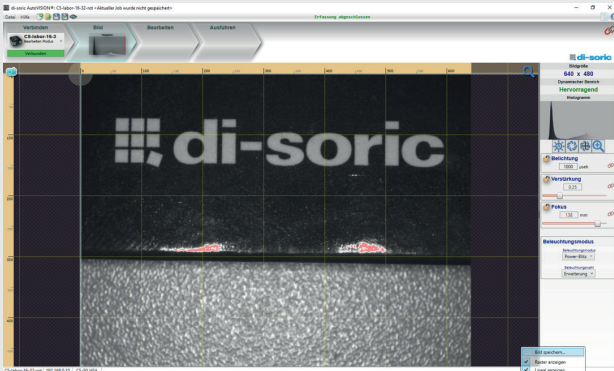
di-soric AutoVISION® CS-labor-16-32.avt <Aktueller Job wurde nicht gespeichert>

Datei Hilfe

Erfassung abgeschlossen

Verbinden
CS-labor-16-3
Bearbeiten-Modus
Verbunden

Bild

Bearbeiten

Ausführen

di-soric

di-soric

Bildgröße
640 x 480
Dynamischer Bereich
Hervorragend
Histogramm

Belichtung
1000 µsek

Verstärkung
0.25

Fokus
130 mm

Beleuchtungsmodus
Beleuchtungsmodus
Power-Blitz
Beleuchtungsart
Erweiterung

Bild speichern...
Raster anzeigen
Lineal anzeigen

CS-labor-16-32.avt 192.168.0.13 CS-30-004